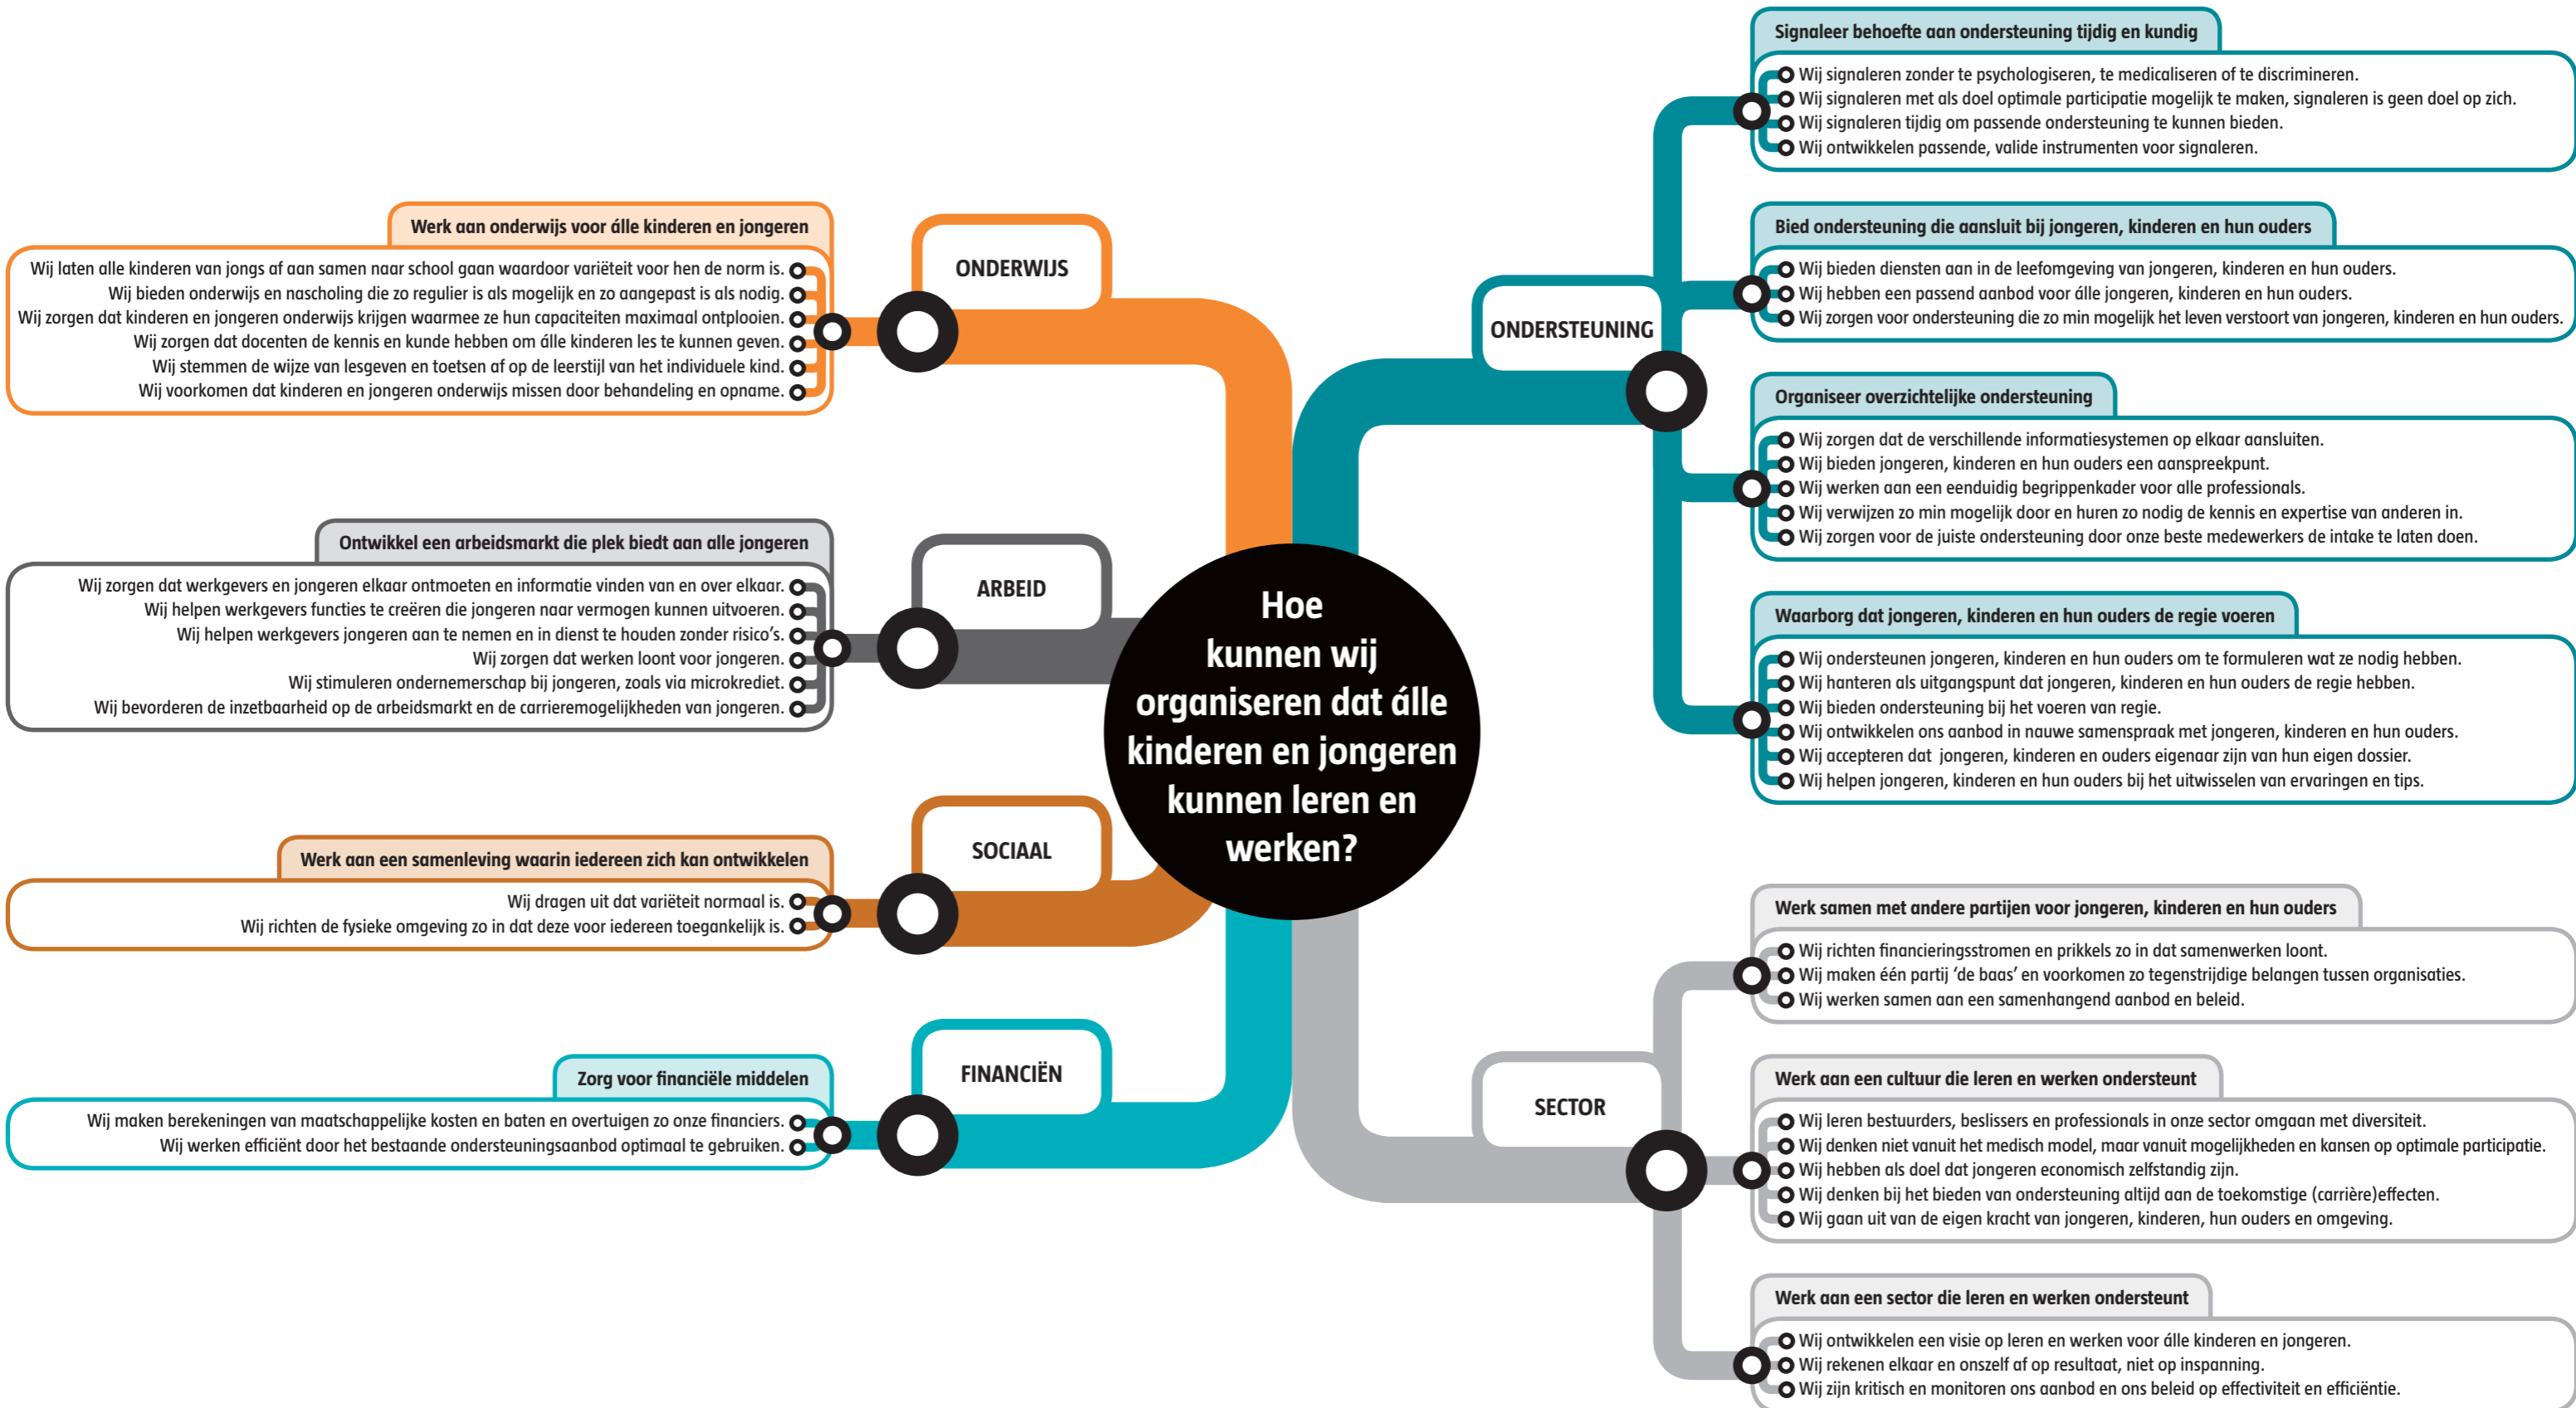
Hoe kunnen wij organiseren dat álle kinderen en jongeren kunnen leren en werken?

ONDERWIJS

Werk aan onderwijs voor álle kinderen en jongeren

Wij laten alle kinderen van jongs af aan samen naar school gaan waardoor variëteit voor hen de norm is.
Wij bieden onderwijs en nascholing die zo regulier is als mogelijk en zo aangepast is als nodig.
Wij zorgen dat kinderen en jongeren onderwijs krijgen waarmee ze hun capaciteiten maximaal ontplooien.
Wij zorgen dat docenten de kennis en kunde hebben om álle kinderen les te kunnen geven.
Wij stemmen de wijze van lesgeven en toetsen af op de leerstijl van het individuele kind.
Wij voorkomen dat kinderen en jongeren onderwijs missen door behandeling en opname.

ARBEID

Ontwikkel een arbeidsmarkt die plek biedt aan alle jongeren

Wij zorgen dat werkgevers en jongeren elkaar ontmoeten en informatie vinden van en over elkaar.
Wij helpen werkgevers functies te creëren die jongeren naar vermogen kunnen uitvoeren.
Wij helpen werkgevers jongeren aan te nemen en in dienst te houden zonder risico's.
Wij zorgen dat werken loont voor jongeren.
Wij stimuleren ondernemerschap bij jongeren, zoals via microkrediet.
Wij bevorderen de inzetbaarheid op de arbeidsmarkt en de carrieremogelijkheden van jongeren.

SOCIAAL

Werk aan een samenleving waarin iedereen zich kan ontwikkelen

Wij dragen uit dat variëteit normaal is.
Wij richten de fysieke omgeving zo in dat deze voor iedereen toegankelijk is.

FINANCIËN

Zorg voor financiële middelen

Wij maken berekeningen van maatschappelijke kosten en baten en overtuigen zo financiers.
Wij werken efficiënt door het bestaande ondersteuningsaanbod optimaal te gebruiken.

ONDERSTEUNING

Signaleer behoefte aan ondersteuning tijdig en kundig

Wij signaleren zonder te psychologiseren, te medicaliseren of te discrimineren.
Wij signaleren met als doel optimale participatie mogelijk te maken, signaleren is geen doel op zich.
Wij signaleren tijdig om passende ondersteuning te kunnen bieden.
Wij ontwikkelen passende, valide instrumenten voor signaleren.

Bied ondersteuning die aansluit bij jongeren, kinderen en hun ouders

Wij bieden diensten aan in de leefomgeving van jongeren, kinderen en hun ouders.
Wij hebben een passend aanbod voor álle jongeren, kinderen en hun ouders.
Wij zorgen voor ondersteuning die zo min mogelijk het leven verstoort van jongeren, kinderen en hun ouders.

Organiseer overzichtelijke ondersteuning

Wij zorgen dat de verschillende informatiesystemen op elkaar aansluiten.
Wij bieden jongeren, kinderen en hun ouders een aanspreekpunt.
Wij werken aan een eenduidig begrippenkader voor alle professionals.
Wij verwijzen zo min mogelijk door en huren zo nodig de kennis en expertise van anderen in.
Wij zorgen voor de juiste ondersteuning door onze beste medewerkers de intake te laten doen.

Waarborg dat jongeren, kinderen en hun ouders de regie voeren

Wij ondersteunen jongeren, kinderen en hun ouders om te formuleren wat ze nodig hebben.
Wij hanteren als uitgangspunt dat jongeren, kinderen en hun ouders de regie hebben.
Wij bieden ondersteuning bij het voeren van regie.
Wij ontwikkelen ons aanbod in nauwe samenspraak met jongeren, kinderen en hun ouders.
Wij accepteren dat jongeren, kinderen en ouders eigenaar zijn van hun eigen dossier.
Wij helpen jongeren, kinderen en hun ouders bij het uitwisselen van ervaringen en tips.

SECTOR

Werk samen met andere partijen voor jongeren, kinderen en hun ouders

Wij richten financieringsstromen en prikkels zo in dat samenwerken loont.
Wij maken één partij 'de baas' en voorkomen zo tegenstrijdige belangen tussen organisaties.
Wij werken samen aan een samenhangend aanbod en beleid.

Werk aan een cultuur die leren en werken ondersteunt

Wij leren bestuurders, beslissers en professionals in onze sector omgaan met diversiteit.
Wij denken niet vanuit het medisch model, maar vanuit mogelijkheden en kansen op optimale participatie.
Wij hebben als doel dat jongeren economisch zelfstandig zijn.
Wij denken bij het bieden van ondersteuning altijd aan de toekomstige (carrière)effecten.
Wij gaan uit van de eigen kracht van jongeren, kinderen, hun ouders en omgeving.

Werk aan een sector die leren en werken ondersteunt

Wij ontwikkelen een visie op leren en werken voor álle kinderen en jongeren.
Wij rekenen elkaar en onszelf af op resultaat, niet op inspanning.
Wij zijn kritisch en monitoren ons aanbod en ons beleid op effectiviteit en efficiëntie.